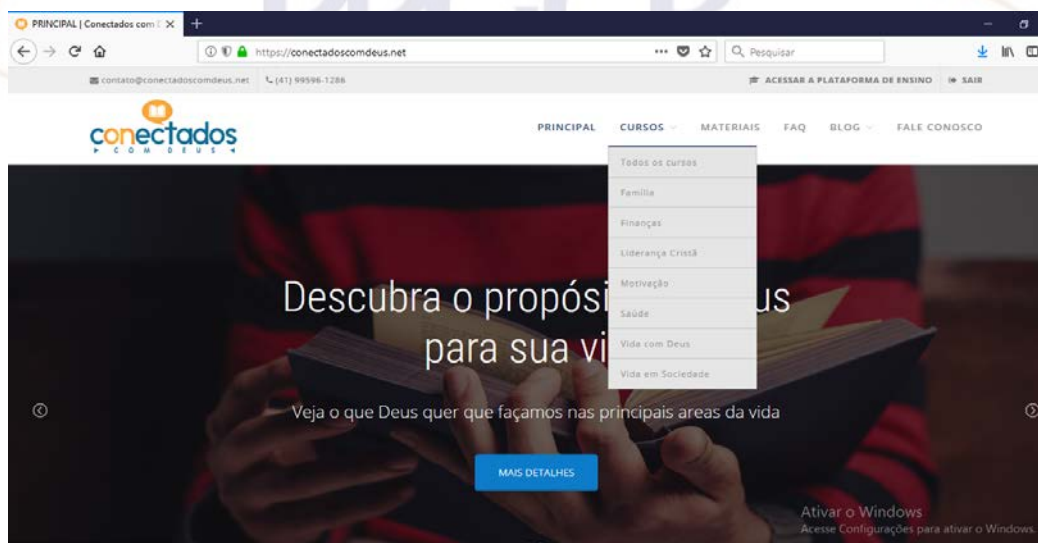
PRINCIPAL | Conectados com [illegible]

https://conectadoscomdeus.net

Pesquisar

contato@conectadoscomdeus.net (41) 99596-1286

ACESSAR A PLATAFORMA DE ENSINO SAIR

conectados COM DEUS

PRINCIPAL CURSOS MATERIAIS FAQ BLOG FALE CONOSCO

Todos os cursos
Família
Finanças
Liderança Cristã
Motivação
Saúde
Vida com Deus
Vida em Sociedade

Descubra o propósi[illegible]us para sua vi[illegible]

Veja o que Deus quer que façamos nas principais areas da vida

MAIS DETALHES

Ativar o Windows
Acesse Configurações para ativar o Windows.